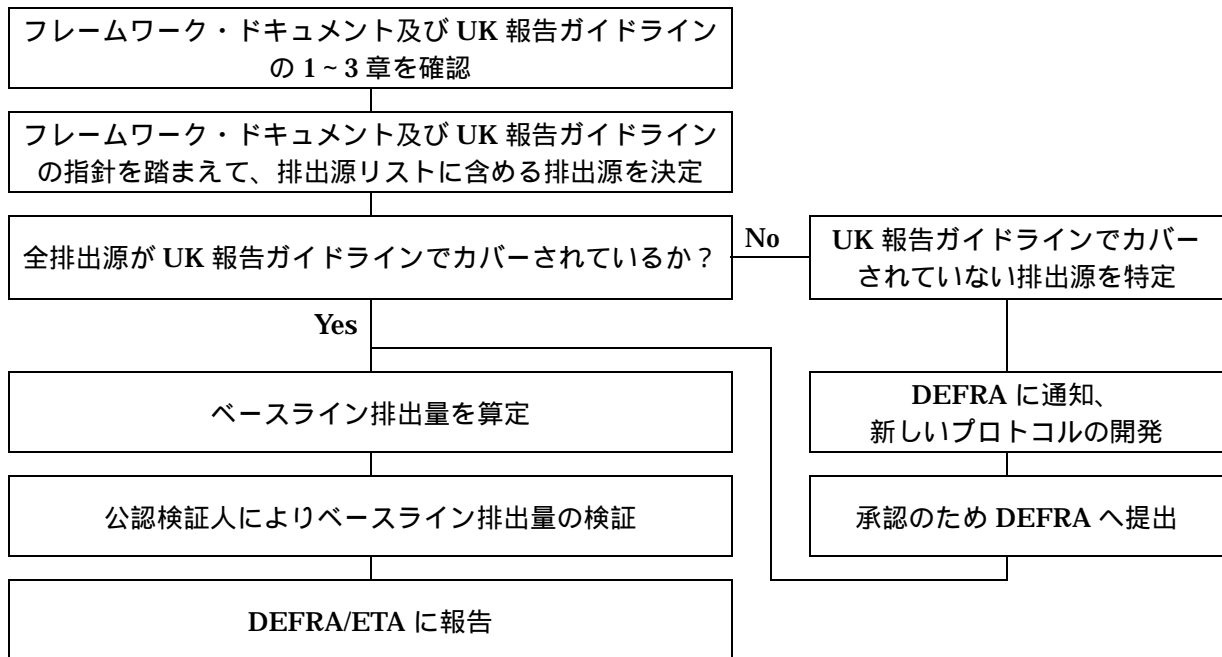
フレームワーク・ドキュメント及び UK 報告ガイドラインの 1 ~ 3 章を確認

フレームワーク・ドキュメント及び UK 報告ガイドラインの指針を踏まえて、排出源リストに含める排出源を決定

全排出源が UK 報告ガイドラインでカバーされているか？

No

UK 報告ガイドラインでカバーされていない排出源を特定

Yes

ベースライン排出量を算定

DEFRA に通知、新しいプロトコルの開発

公認検証人によりベースライン排出量の検証

承認のため DEFRA へ提出

DEFRA/ETA に報告